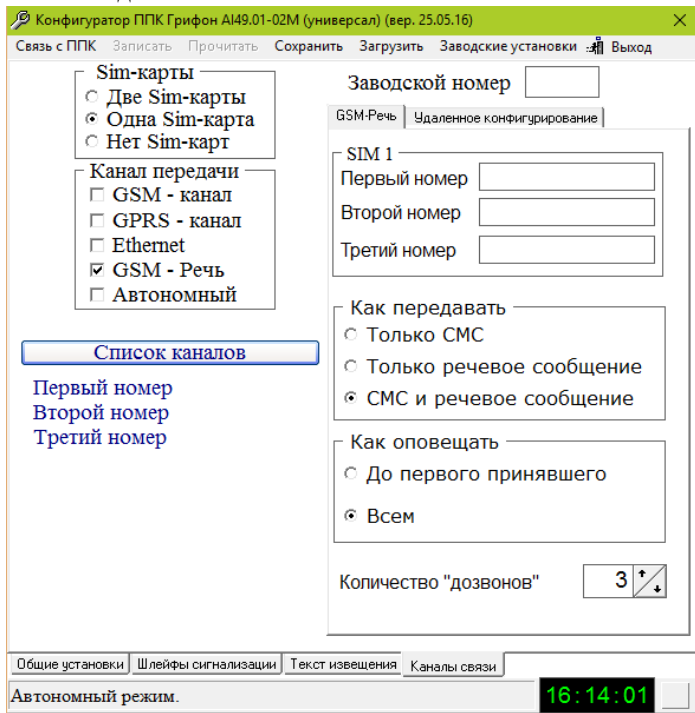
Конфигуратор ППК Грифон AI49.01-02M (универсал) (вер. 25.05.16)

Связь с ППК Записать Прочитать Сохранить Загрузить Заводские установки Выход

Sim-карты
Две Sim-карты
Одна Sim-карта
Нет Sim-карт

Канал передачи
GSM - канал
GPRS - канал
Ethernet
GSM - Речь
Автономный

Список каналов

Первый номер
Второй номер
Третий номер

Заводской номер

GSM-Речь | Удаленное конфигурирование

SIM 1
Первый номер
Второй номер
Третий номер

Как передавать
Только СМС
Только речевое сообщение
СМС и речевое сообщение

Как оповещать
До первого принявшего
Всем

Количество "дозвонов" 3

Общие установки | Шлейфы сигнализации | Текст извещения | Каналы связи

Автономный режим.

16:14:01